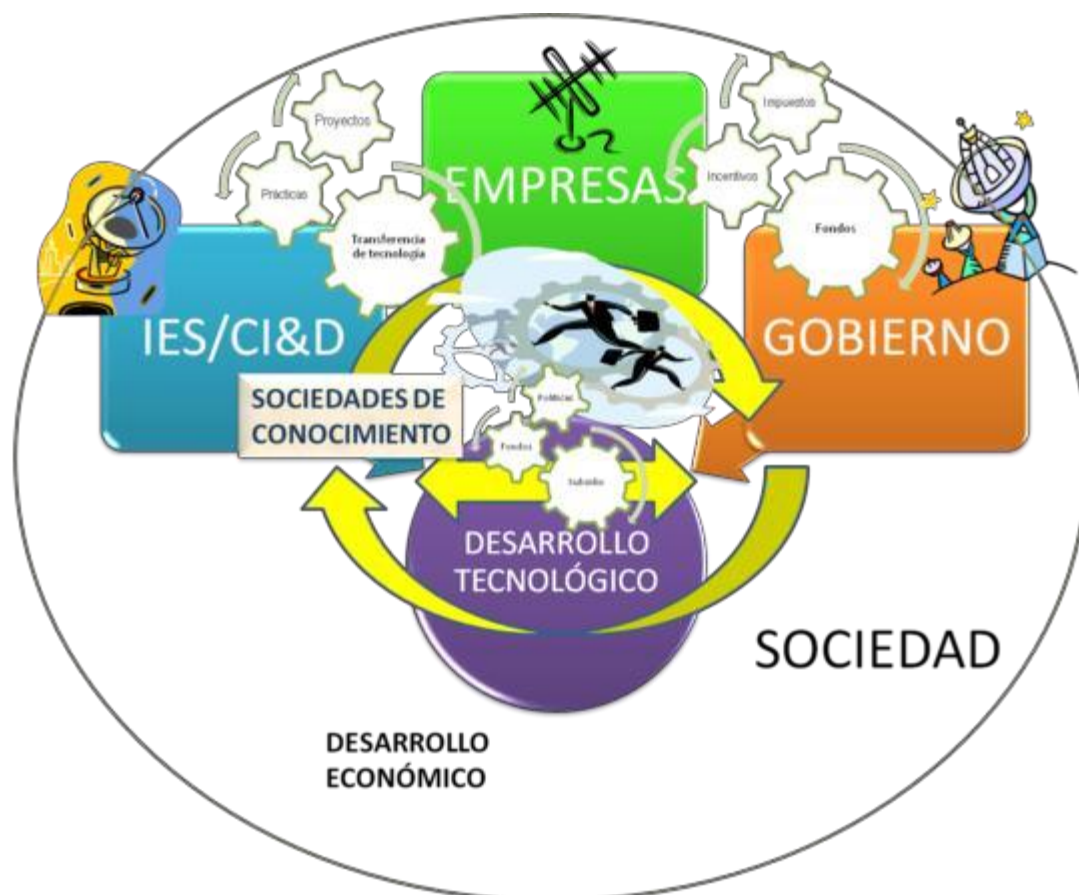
Proyectos

Prácticas

Transferencia de tecnología

EMPRESAS

Impuestos

Incentivos

Fondos

IES/CI&D

GOBIERNO

SOCIEDADES DE CONOCIMIENTO

Políticas

Fondos

Subsidios

DESARROLLO TECNOLÓGICO

SOCIEDAD

DESARROLLO ECONÓMICO